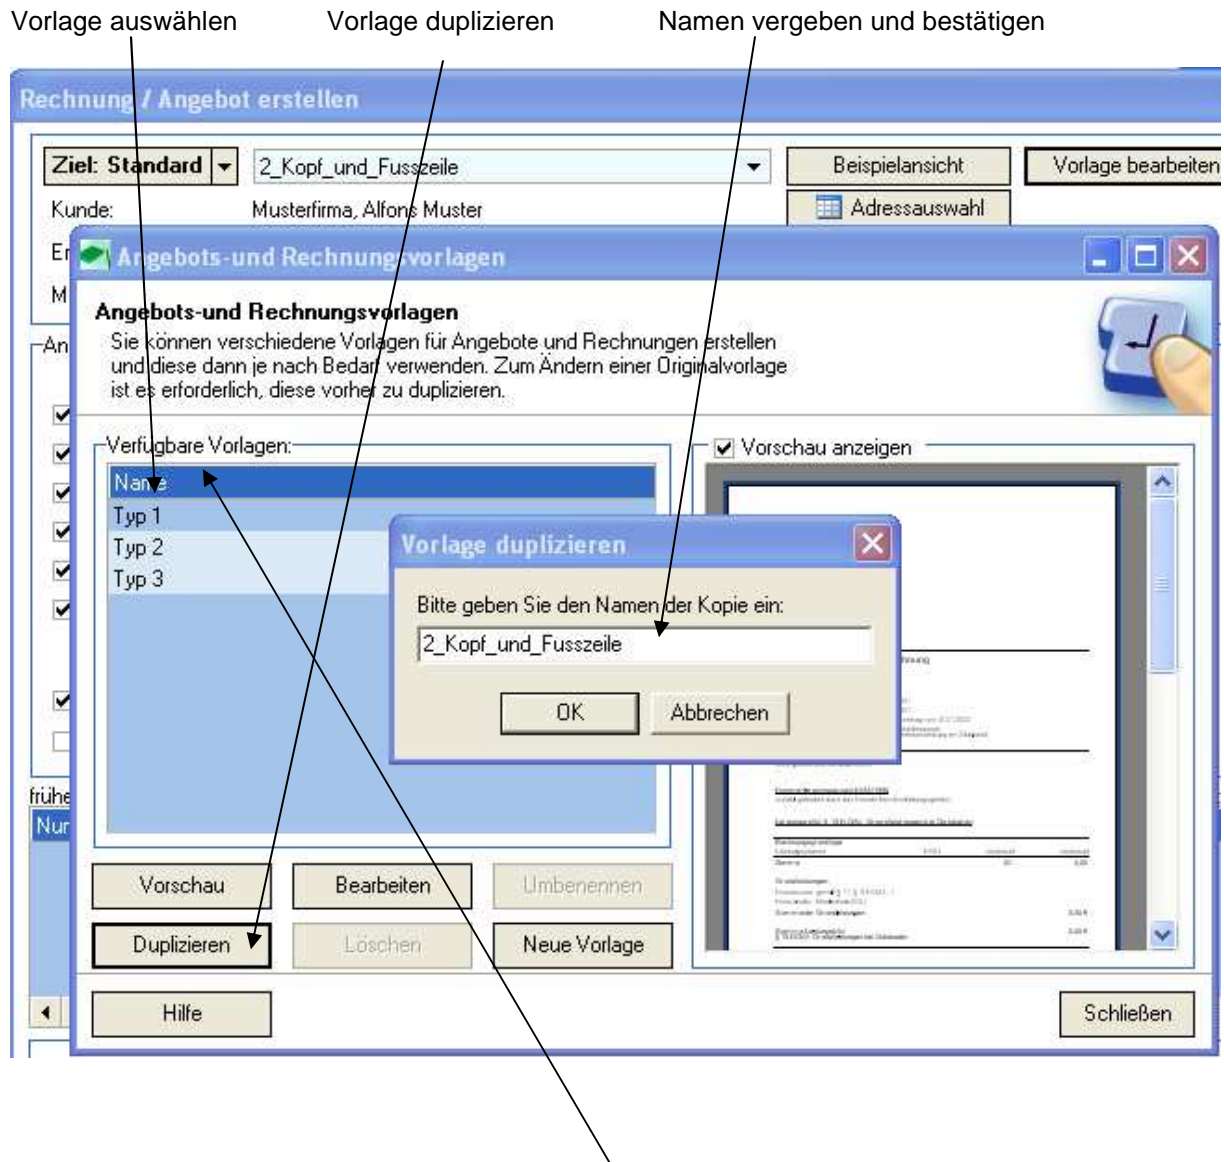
Vorlage auswählen Vorlage duplizieren Namen vergeben und bestätigen

Rechnung / Angebot erstellen

Ziel: Standard
2_Kopf_und_Fusszeile
Beispielansicht
Vorlage bearbeiten
Kunde:
Musterfirma, Alfons Muster
Adressauswahl
Er
M
An

Angebots-und Rechnungsvorlagen

Angebots-und Rechnungsvorlagen
Sie können verschiedene Vorlagen für Angebote und Rechnungen erstellen und diese dann je nach Bedarf verwenden. Zum Ändern einer Originalvorlage ist es erforderlich, diese vorher zu duplizieren.

Verfügbare Vorlagen:
Name
Typ 1
Typ 2
Typ 3

Vorschau anzeigen

Vorlage duplizieren
Bitte geben Sie den Namen der Kopie ein:
2_Kopf_und_Fusszeile
OK
Abbrechen

frühe
Nur

Vorschau
Bearbeiten
Umbenennen
Duplizieren
Löschen
Neue Vorlage
Hilfe
Schließen